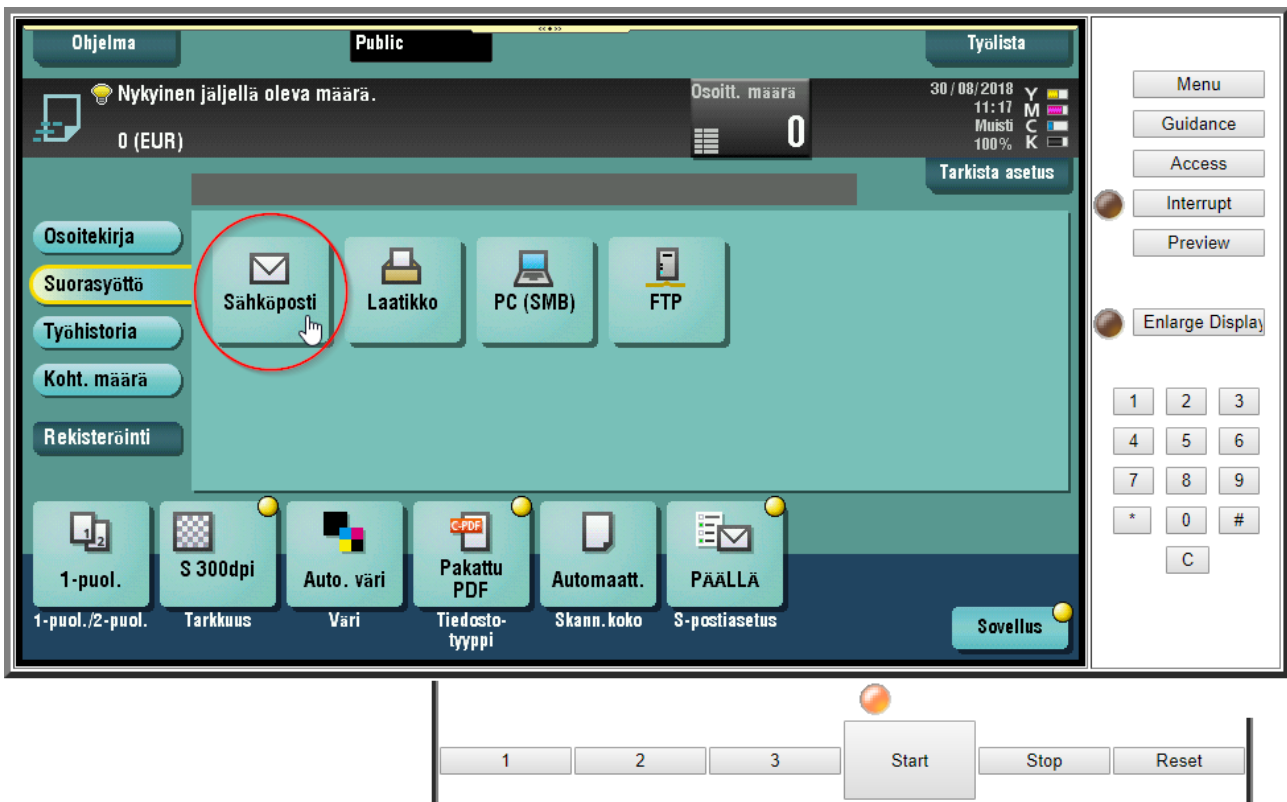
Ohjelma
Public
Työlista

Nykyinen jäljellä oleva määrä.
0 (EUR)
Osoitt. määrä
0
30/08/2018
11:17
Muisti
100%
Y
M
C
K

Tarkista asetus

Osoitekirja
Suorasyöttö
Työhistoria
Koht. määrä
Rekisteröinti

Sähköposti
Laatikko
PC (SMB)
FTP

1-puol.
1-puol./2-puol.
S 300dpi
Tarkkuus
Auto. väri
Väri
C-PDF
Pakattu PDF
Tiedostotyyppi
Automaatt.
Skann.koko
PÄÄLLÄ
S-postiasetus
Sovellus

Menu
Guidance
Access
Interrupt
Preview
Enlarge Display

1 2 3
4 5 6
7 8 9
* 0 #
C

1
2
3
Start
Stop
Reset